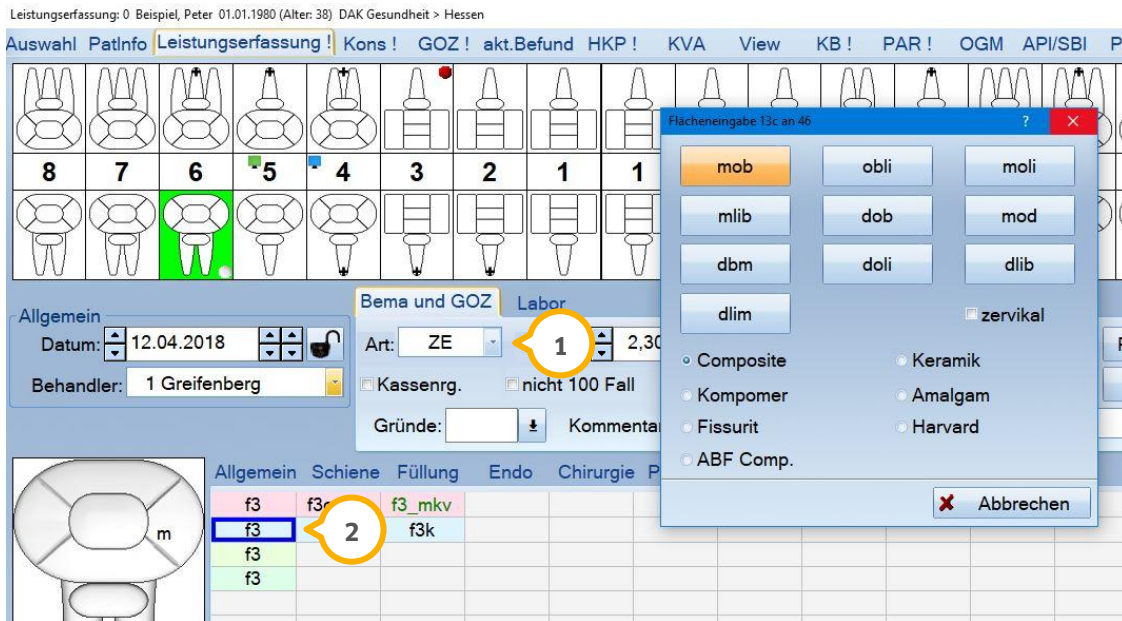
Leistungserfassung: 0 Beispiel, Peter 01.01.1980 (Alter: 38) DAK Gesundheit > Hessen

Auswahl PatInfo Leistungserfassung ! Kons ! GOZ ! akt.Befund HKP ! KVA View KB ! PAR ! OGM API/SBI P

8 7 6 5 4 3 2 1 1

Flächeneingabe 13c an 46 ? ×

mob obli moli
mlib dob mod
dbm doli dlib
dlim zervikal

Composite Keramik
Kompomer Amalgam
Fissurit Harvard
ABF Comp.

Abbrechen

Allgemein
Datum: 12.04.2018
Behandler: 1 Greifenberg

Bema und GOZ Labor
Art: ZE 1 2,30
Kassenrg. nicht 100 Fall
Gründe: Kommentar

Allgemein Schiene Füllung Endo Chirurgie P

| f3 | f3c | f3_mkv |
|---|---|---|
| f3 | | f3k |
| f3 | | |
| f3 | | |

2

m